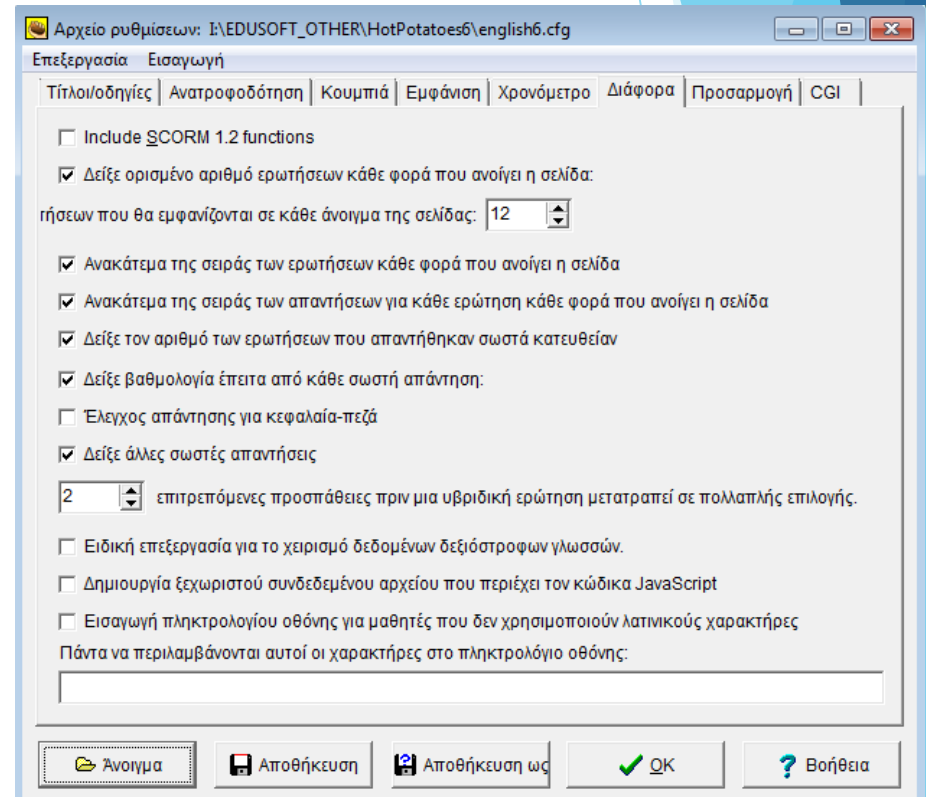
Αρχείο ρυθμίσεων: I:\EDUSOFT_OTHER\HotPotatoes6\english6.cfg

Επεξεργασία Εισαγωγή

Τίτλοι/οδηγίες | Ανατροφοδότηση | Κουμπιά | Εμφάνιση | Χρονόμετρο | Διάφορα | Προσαρμογή | CGI

☐ Include SCORM 1.2 functions

☑ Δείξε ορισμένο αριθμό ερωτήσεων κάθε φορά που ανοίγει η σελίδα:

ρήσεων που θα εμφανίζονται σε κάθε άνοιγμα της σελίδας: 12

☑ Ανακάτεμα της σειράς των ερωτήσεων κάθε φορά που ανοίγει η σελίδα

☑ Ανακάτεμα της σειράς των απαντήσεων για κάθε ερώτηση κάθε φορά που ανοίγει η σελίδα

☑ Δείξε τον αριθμό των ερωτήσεων που απαντήθηκαν σωστά κατευθείαν

☑ Δείξε βαθμολογία έπειτα από κάθε σωστή απάντηση:

☐ Έλεγχος απάντησης για κεφαλαία-πεζά

☑ Δείξε άλλες σωστές απαντήσεις

2 επιτρεπόμενες προσπάθειες πριν μια υβριδική ερώτηση μετατραπεί σε πολλαπλής επιλογής.

☐ Ειδική επεξεργασία για το χειρισμό δεδομένων δεξιόστροφων γλωσσών.

☐ Δημιουργία ξεχωριστού συνδεδεμένου αρχείου που περιέχει τον κώδικα JavaScript

☐ Εισαγωγή πληκτρολογίου οθόνης για μαθητές που δεν χρησιμοποιούν λατινικούς χαρακτήρες

Πάντα να περιλαμβάνονται αυτοί οι χαρακτήρες στο πληκτρολόγιο οθόνης:

Άνοιγμα | Αποθήκευση | Αποθήκευση ως | OK | Βοήθεια